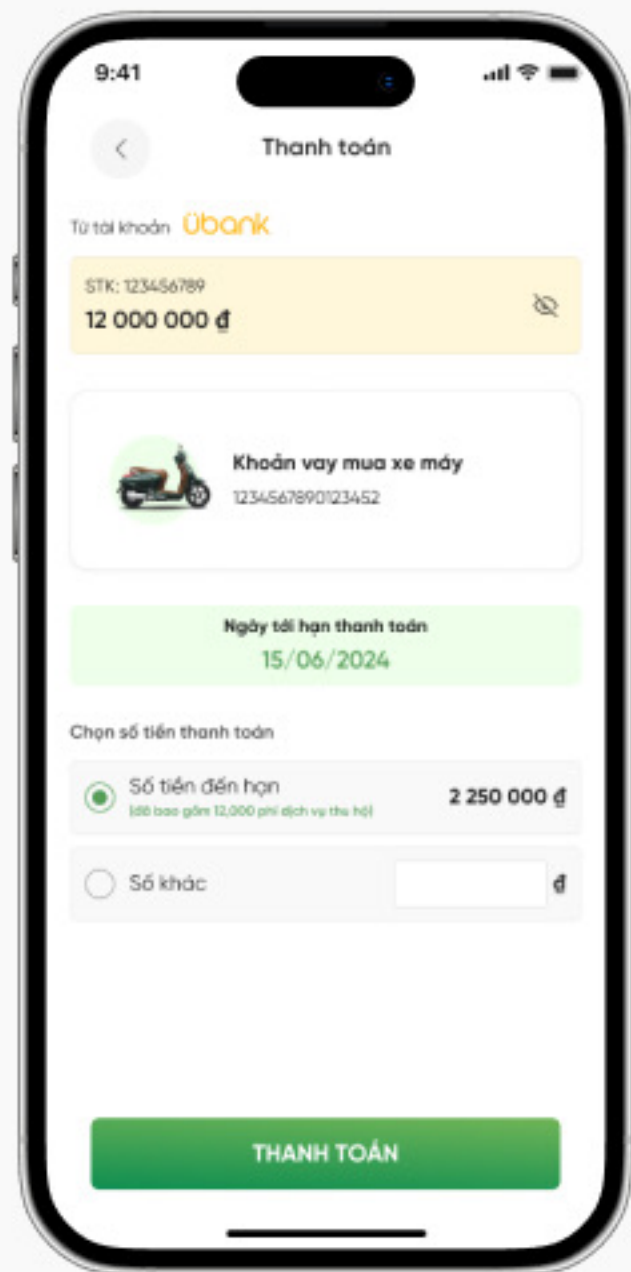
9:41

Thanh toán

Từ tài khoản Übank

STK: 123456789
12 000 000 ₫

Khoản vay mua xe máy
1234567890123452

Ngày tới hạn thanh toán
15/06/2024

Chọn số tiền thanh toán

Số tiền đến hạn
(đã bao gồm 12,000 phí dịch vụ thu hộ)
2 250 000 ₫

Số khác
₫

THANH TOÁN